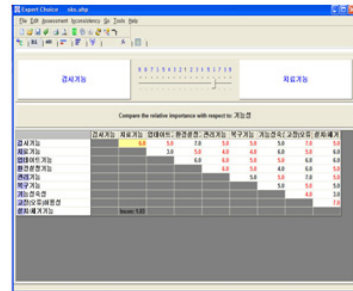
Expert Choice sko.ahp

File Edit Assessment Inconsistency Go Tools Help

검사기능

9 8 7 6 5 4 3 2 1 2 3 4 5 6 7 8 9

치료기능

Compare the relative importance with respect to: 기능성

| | 검사기능 | 치료기능 | 업데이트 | 환경설정 | 관리기능 | 빅구기능 | 기능접속 | 고장(오류) | 원치세기 |
|---|---|---|---|---|---|---|---|---|---|
| 검사기능 | | 6.0 | 5.0 | 7.0 | 5.0 | 5.0 | 5.0 | 7.0 | 5.0 |
| 치료기능 | | | 3.0 | 5.0 | 4.0 | 5.0 | 4.0 | 6.0 | 5.0 |
| 업데이트기능 | | | | 6.0 | 6.0 | 5.0 | 6.0 | 5.0 | 6.0 |
| 환경설정기능 | | | | | 5.0 | 5.0 | 4.0 | 6.0 | 6.0 |
| 관리기능 | | | | | | 5.0 | 5.0 | 7.0 | 5.0 |
| 빅구기능 | | | | | | | 5.0 | 5.0 | 6.0 |
| 기능접속성 | | | | | | | | 4.0 | 3.0 |
| 고장(오류)해결 | | | | | | | | | 7.0 |
| 원치세기능 | | Incon: 0.03 | | | | | | | |